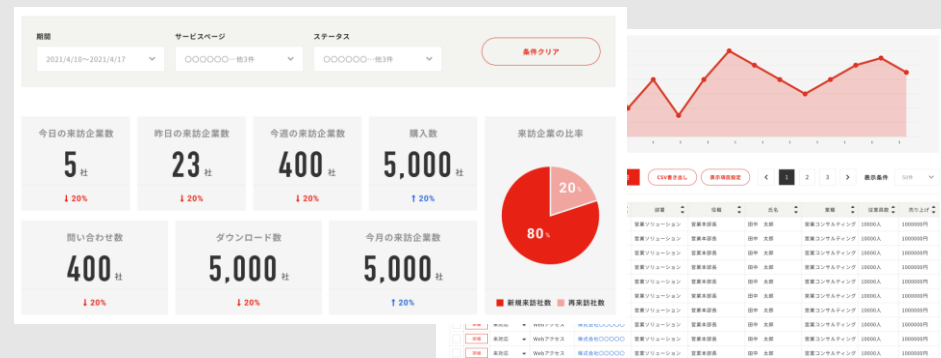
期間
2021/4/10〜2021/4/17

サービスページ
〇〇〇〇〇〇…他3件

ステータス
〇〇〇〇〇〇…他3件

条件クリア

今日の来訪企業数
5社
↓20%

昨日の来訪企業数
23社
↓20%

今週の来訪企業数
400社
↓20%

購入数
5,000社
↑20%

来訪企業の比率
20%
80%
新規来訪社数　再来訪社数

問い合わせ数
400社
↓20%

ダウンロード数
5,000社
↓20%

今月の来訪企業数
5,000社
↑20%

CSV書き出し
表示項目設定
1 2 3
表示条件

| 部署 | 役職 | 氏名 | 業種 | 従業員数 | 売り上げ |
|---|---|---|---|---|---|
| 営業ソリューション | 営業本部長 | 田中 太郎 | 営業コンサルティング | 10000人 | 1000000円 |
| 営業ソリューション | 営業本部長 | 田中 太郎 | 営業コンサルティング | 10000人 | 1000000円 |
| 営業ソリューション | 営業本部長 | 田中 太郎 | 営業コンサルティング | 10000人 | 1000000円 |
| 営業ソリューション | 営業本部長 | 田中 太郎 | 営業コンサルティング | 10000人 | 1000000円 |
| 営業ソリューション | 営業本部長 | 田中 太郎 | 営業コンサルティング | 10000人 | 1000000円 |
| 営業ソリューション | 営業本部長 | 田中 太郎 | 営業コンサルティング | 10000人 | 1000000円 |
| 営業ソリューション | 営業本部長 | 田中 太郎 | 営業コンサルティング | 10000人 | 1000000円 |
| 営業ソリューション | 営業本部長 | 田中 太郎 | 営業コンサルティング | 10000人 | 1000000円 |
| 営業ソリューション | 営業本部長 | 田中 太郎 | 営業コンサルティング | 10000人 | 1000000円 |
| 営業ソリューション | 営業本部長 | 田中 太郎 | 営業コンサルティング | 10000人 | 1000000円 |

未対応 Webアクセス 株式会社〇〇〇〇〇
未対応 Webアクセス 株式会社〇〇〇〇〇
未対応 Webアクセス 株式会社〇〇〇〇〇